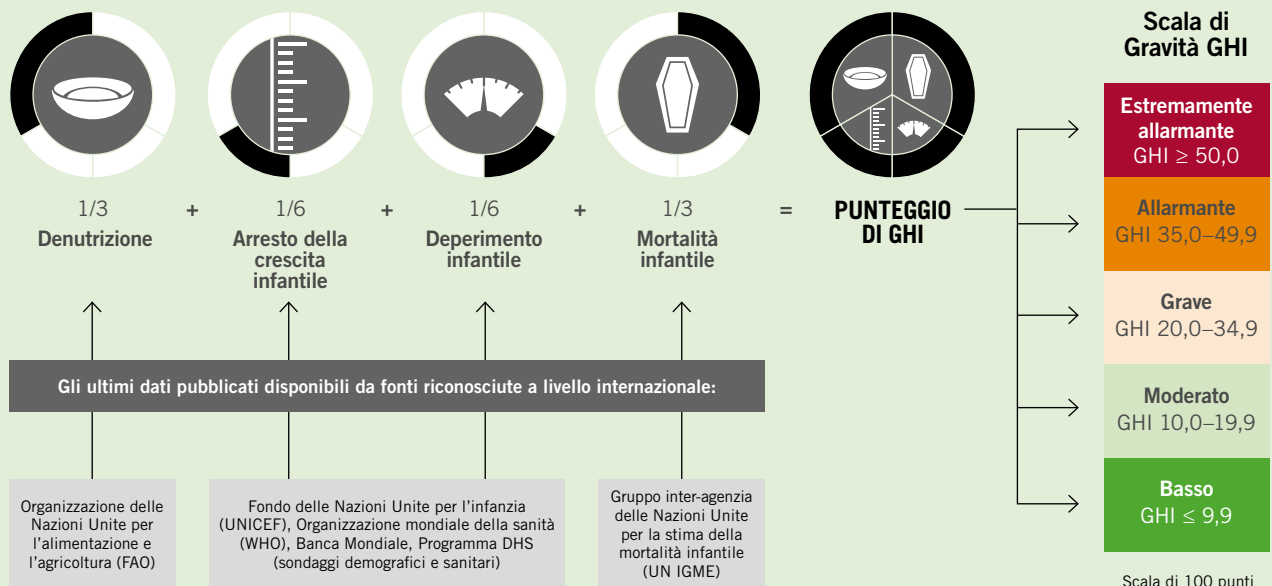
1/3
Denutrizione

+

1/6
Arresto della crescita infantile

+

1/6
Deperimento infantile

+

1/3
Mortalità infantile

=

PUNTEGGIO DI GHI

Scala di Gravità GHI

Estremamente allarmante
GHI ≥ 50,0

Allarmante
GHI 35,0–49,9

Grave
GHI 20,0–34,9

Moderato
GHI 10,0–19,9

Basso
GHI ≤ 9,9

Gli ultimi dati pubblicati disponibili da fonti riconosciute a livello internazionale:

Organizzazione delle Nazioni Unite per l'alimentazione e l'agricoltura (FAO)

Fondo delle Nazioni Unite per l'infanzia (UNICEF), Organizzazione mondiale della sanità (WHO), Banca Mondiale, Programma DHS (sondaggi demografici e sanitari)

Gruppo inter-agenzia delle Nazioni Unite per la stima della mortalità infantile (UN IGME)

Scala di 100 punti